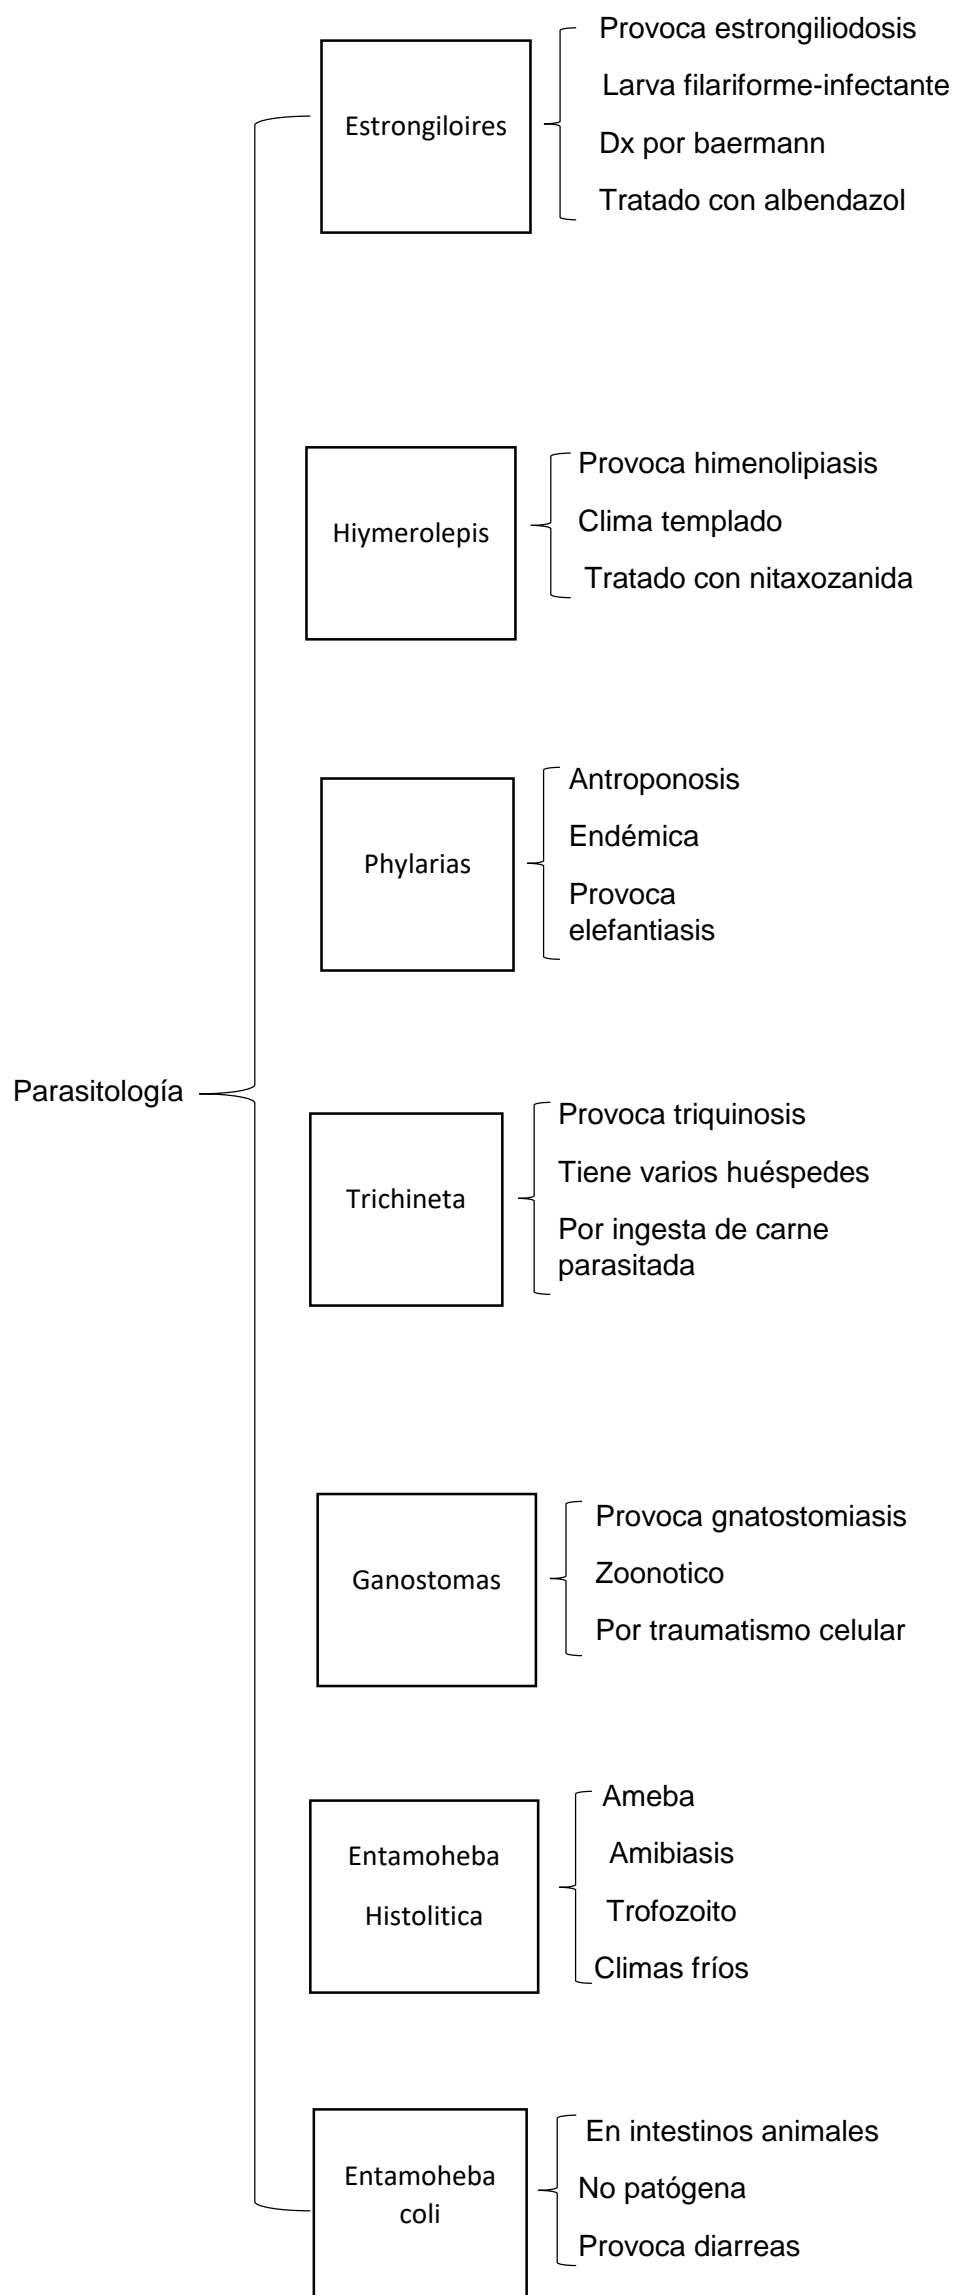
Parasitología

Estrongiloires
Provoca estrongiliodosis
Larva filariforme-infectante
Dx por baermann
Tratado con albendazol

Hiymerolepis
Provoca himenolipiasis
Clima templado
Tratado con nitaxozanida

Phylarias
Antroponosis
Endémica
Provoca elefantiasis

Trichineta
Provoca triquinosis
Tiene varios huéspedes
Por ingesta de carne parasitada

Ganostomas
Provoca gnatostomiasis
Zoonotico
Por traumatismo celular

Entamoheba Histolitica
Ameba
Amibiasis
Trofozoito
Climas fríos

Entamoheba coli
En intestinos animales
No patógena
Provoca diarreas